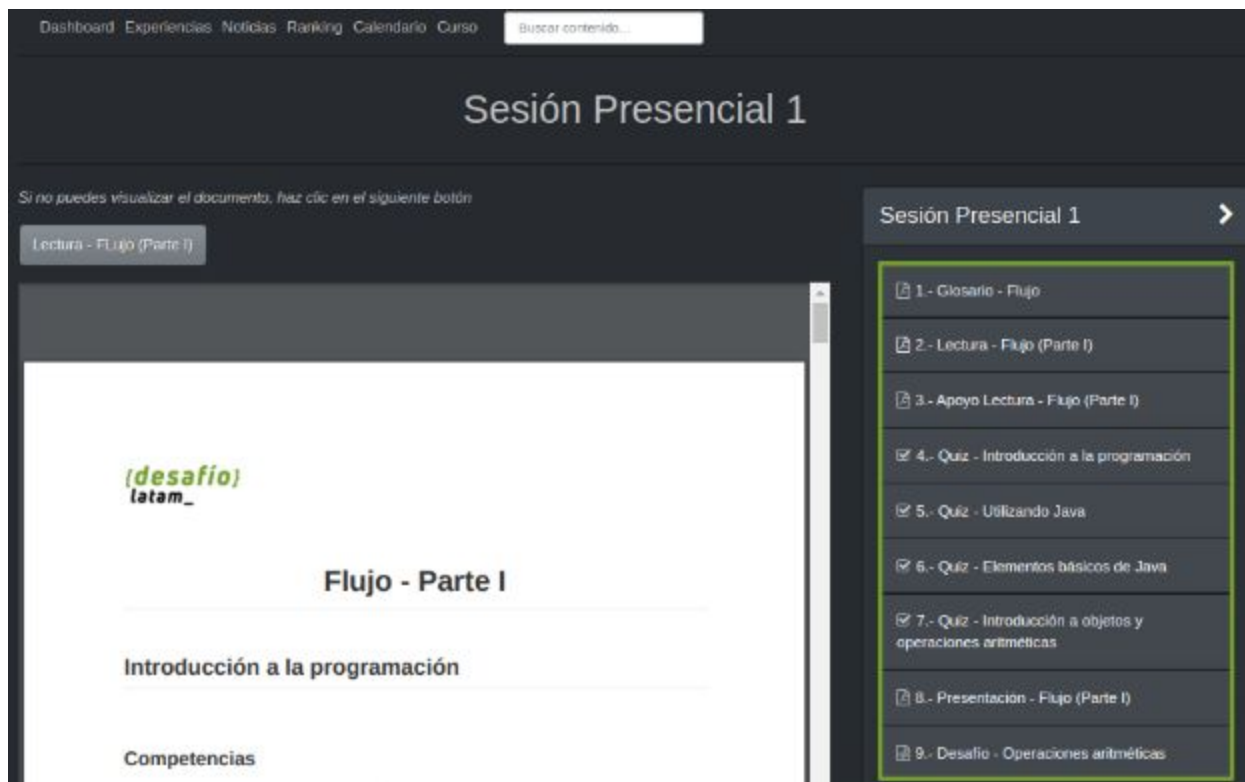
Dashboard Experiencias Noticias Ranking Calendario Curso

Buscar contenido...

Sesión Presencial 1

Si no puedes visualizar el documento, haz clic en el siguiente botón

Lectura - FLujo (Parte I)

{desafío}
latam_

Flujo - Parte I

Introducción a la programación

Competencias

Sesión Presencial 1

1.- Glosario - Flujo

2.- Lectura - Flujo (Parte I)

3.- Apoyo Lectura - Flujo (Parte I)

4.- Quiz - Introducción a la programación

5.- Quiz - Utilizando Java

6.- Quiz - Elementos básicos de Java

7.- Quiz - Introducción a objetos y operaciones aritméticas

8.- Presentacion - Flujo (Parte I)

9.- Desafio - Operaciones aritméticas